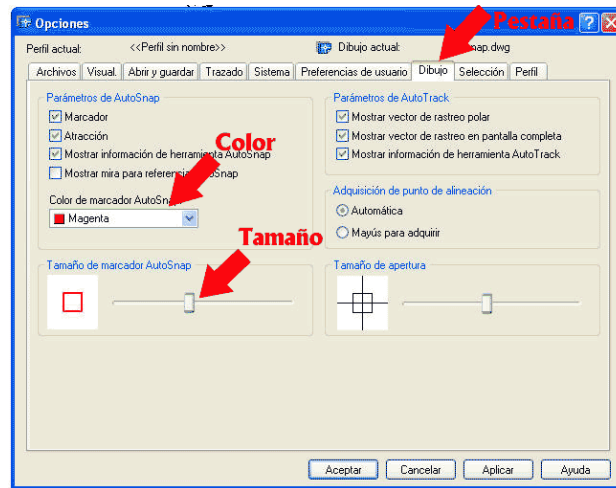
Opciones

Pestaña

Perfil actual: <<Perfil sin nombre>>

Dibujo actual: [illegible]nap.dwg

Archivos | Visual. | Abrir y guardar | Trazado | Sistema | Preferencias de usuario | Dibujo | Selección | Perfil

Parámetros de AutoSnap

Marcador

Atracción

Mostrar información de herramienta AutoSnap

Mostrar mira para referencia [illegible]oSnap

Color

Color de marcador AutoSnap

Magenta

Tamaño

Tamaño de marcador AutoSnap

Parámetros de AutoTrack

Mostrar vector de rastreo polar

Mostrar vector de rastreo en pantalla completa

Mostrar información de herramienta AutoTrack

Adquisición de punto de alineación

Automática

Mayús para adquirir

Tamaño de apertura

Aceptar | Cancelar | Aplicar | Ayuda